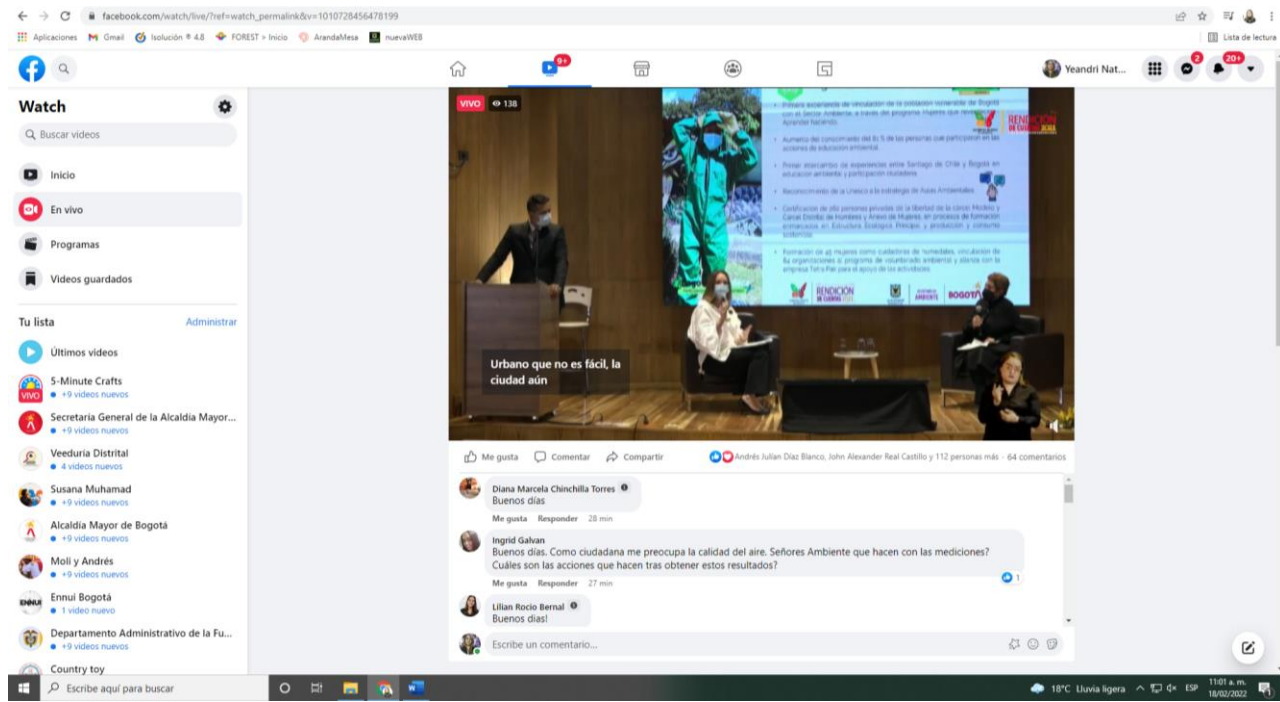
facebook.com/watch/live/?ref=watch_permalink&v=1010728456478199

Aplicaciones Gmail Isolución ® 4.8 FOREST > Inicio ArandaMesa nuevaWEB

Lista de lectura

9+

Yeandri Nat...

2

20+

Watch

Buscar videos

Inicio

En vivo

Programas

Videos guardados

Tu lista

Administrar

Últimos videos

5-Minute Crafts
+9 videos nuevos

VIVO

Secretaria General de la Alcaldia Mayor...
+9 videos nuevos

Veeduria Distrital
4 videos nuevos

Susana Muhamad
+9 videos nuevos

Alcaldía Mayor de Bogotá
+9 videos nuevos

Moli y Andrés
+9 videos nuevos

Ennui Bogotá
1 video nuevo

Departamento Administrativo de la Fu...
+9 videos nuevos

Country toy

VIVO 138

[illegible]

RENDICIÓN DE CUENTAS

AMBIENTE BOGOTÁ

Urbano que no es fácil, la ciudad aún

Me gusta Comentar Compartir

Andrés Julian Díaz Blanco, John Alexander Real Castillo y 112 personas más · 64 comentarios

Diana Marcela Chinchilla Torres
Buenos días
Me gusta Responder 28 min

Ingrid Galvan
Buenos días. Como ciudadana me preocupa la calidad del aire. Señores Ambiente que hacen con las mediciones? Cuáles son las acciones que hacen tras obtener estos resultados?
Me gusta Responder 27 min

1

Lilian Rocio Bernal
Buenos dias!

Escribe un comentario...

Escribe aquí para buscar

18°C Lluvia ligera ESP 11:01 a. m. 18/02/2022